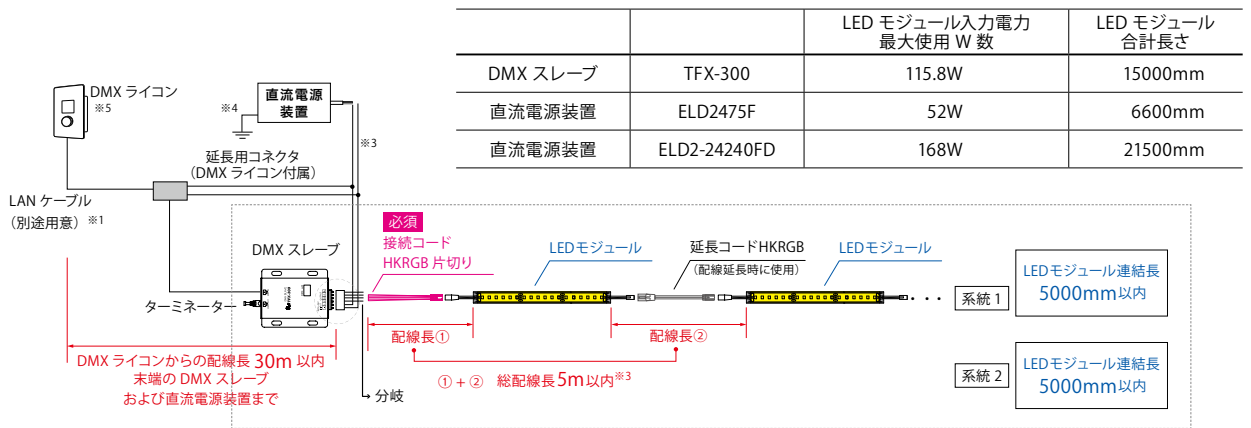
| | | LED モジュール入力電力 最大使用 W 数 | LED モジュール 合計長さ |
|---|---|---|---|
| DMX スレーブ | TFX-300 | 115.8W | 15000mm |
| 直流電源装置 | ELD2475F | 52W | 6600mm |
| 直流電源装置 | ELD2-24240FD | 168W | 21500mm |

DMX ライコン ※5

※4

直流電源装置

※3

延長用コネクタ (DMX ライコン付属)

LAN ケーブル (別途用意) ※1

必須

接続コード HKRGB 片切り

LEDモジュール

延長コードHKRGB (配線延長時に使用)

LEDモジュール

DMX スレーブ

ターミネーター

系統 1

LEDモジュール連結長 5000mm以内

配線長①

配線長②

DMX ライコンからの配線長 30m 以内 末端の DMX スレーブ および直流電源装置まで

① + ② 総配線長5m以内※3

系統 2

LEDモジュール連結長 5000mm以内

分岐